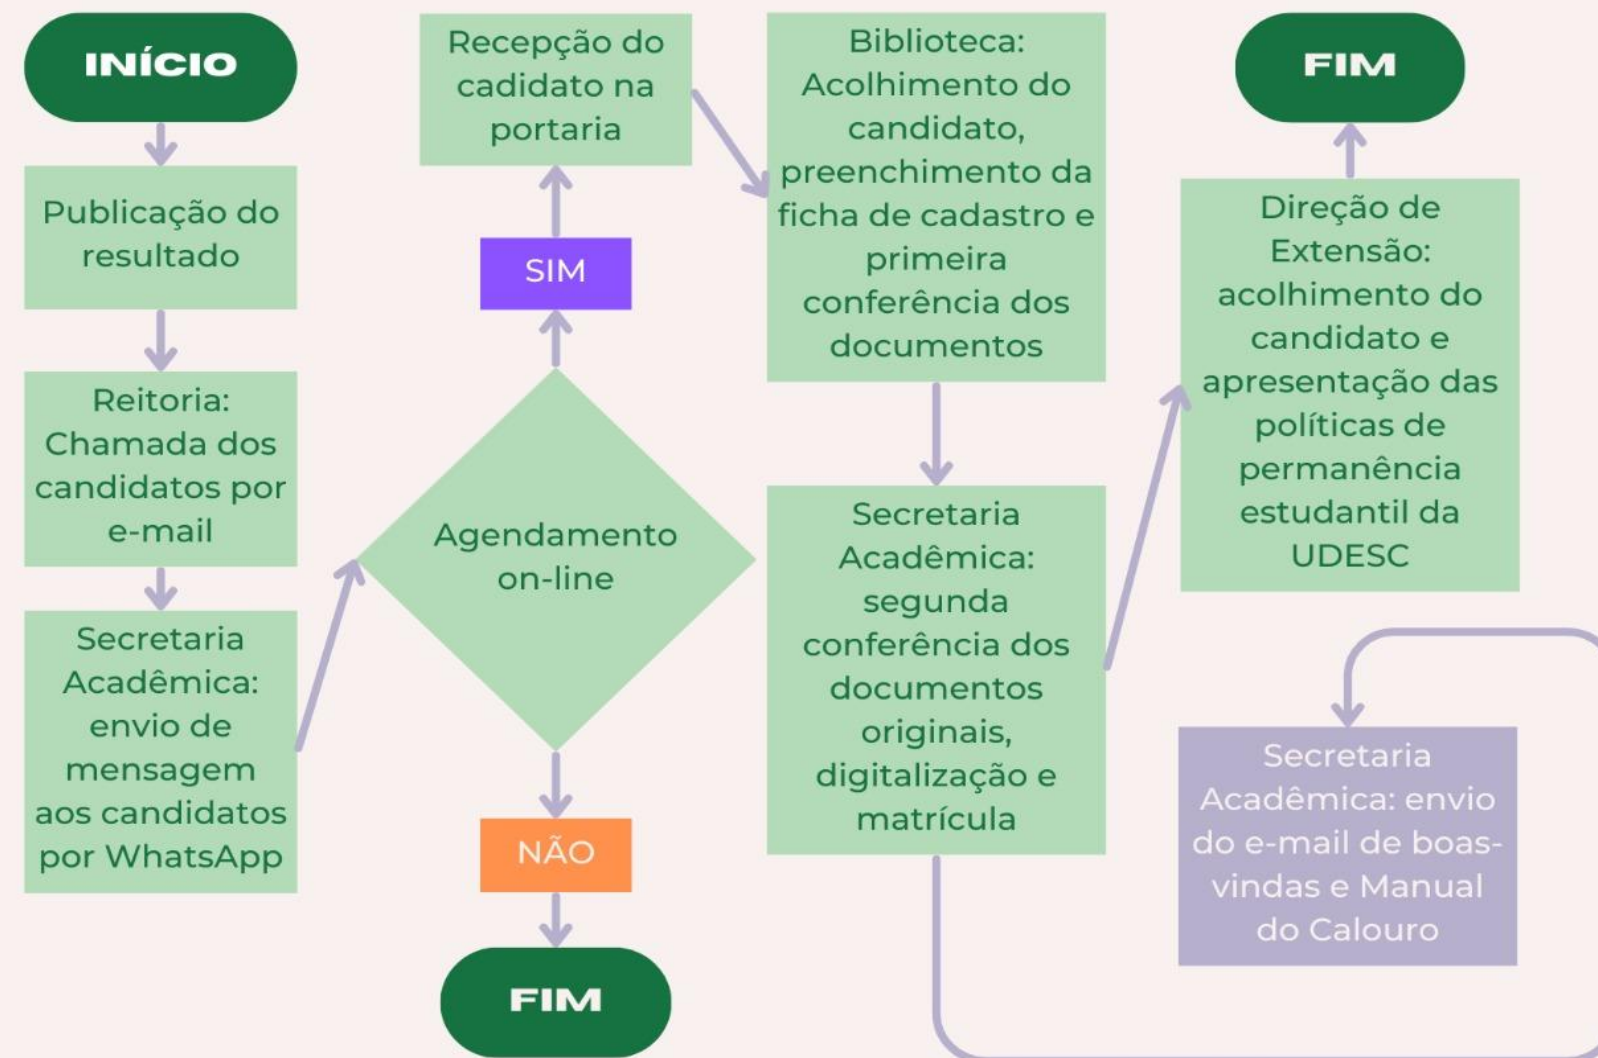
INÍCIO

Publicação do resultado

Reitoria: Chamada dos candidatos por e-mail

Secretaria Acadêmica: envio de mensagem aos candidatos por WhatsApp

Agendamento on-line

SIM

Recepção do cadidato na portaria

NÃO

FIM

Biblioteca: Acolhimento do candidato, preenchimento da ficha de cadastro e primeira conferência dos documentos

Secretaria Acadêmica: segunda conferência dos documentos originais, digitalização e matrícula

Secretaria Acadêmica: envio do e-mail de boas-vindas e Manual do Calouro

Direção de Extensão: acolhimento do candidato e apresentação das políticas de permanência estudantil da UDESC

FIM